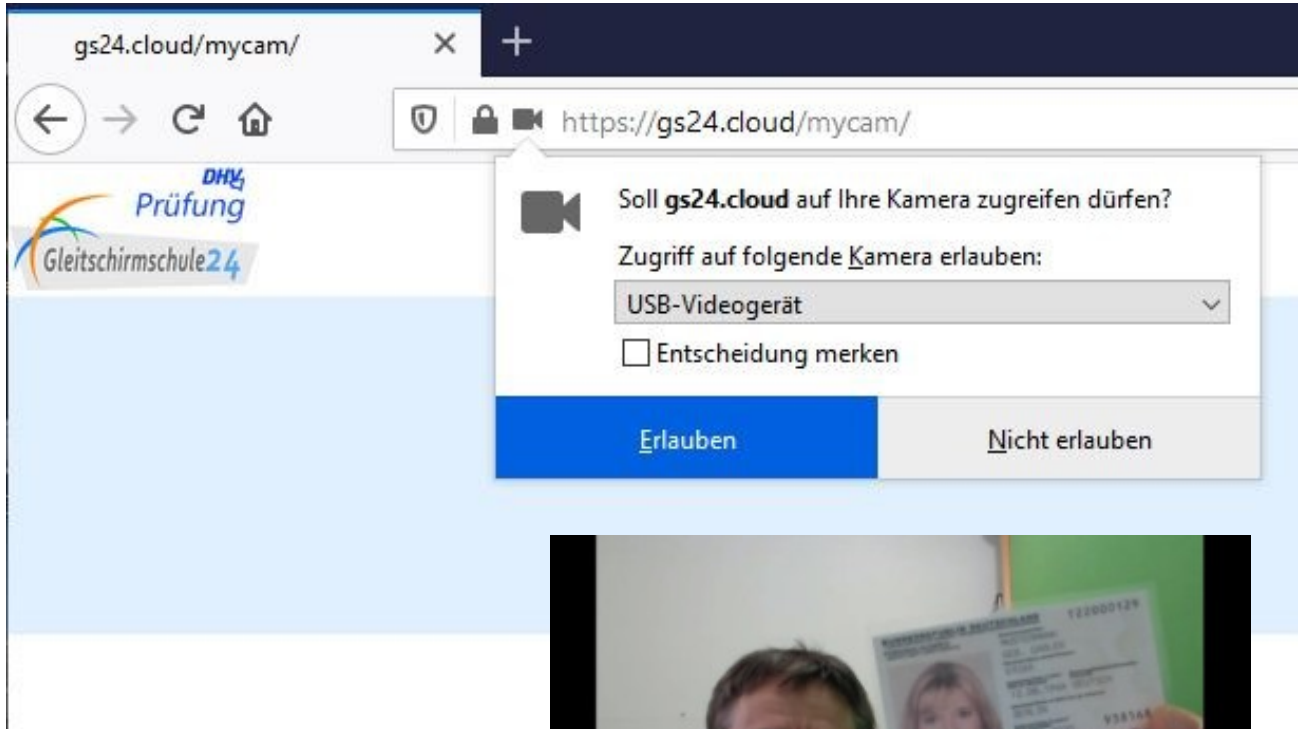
gs24.cloud/mycam/ ×

https://gs24.cloud/mycam/

DHV
Prüfung
Gleitschirmschule24

Soll **gs24.cloud** auf Ihre Kamera zugreifen dürfen?

Zugriff auf folgende Kamera erlauben:

USB-Videogerät

Entscheidung merken

Erlauben

Nicht erlauben

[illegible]